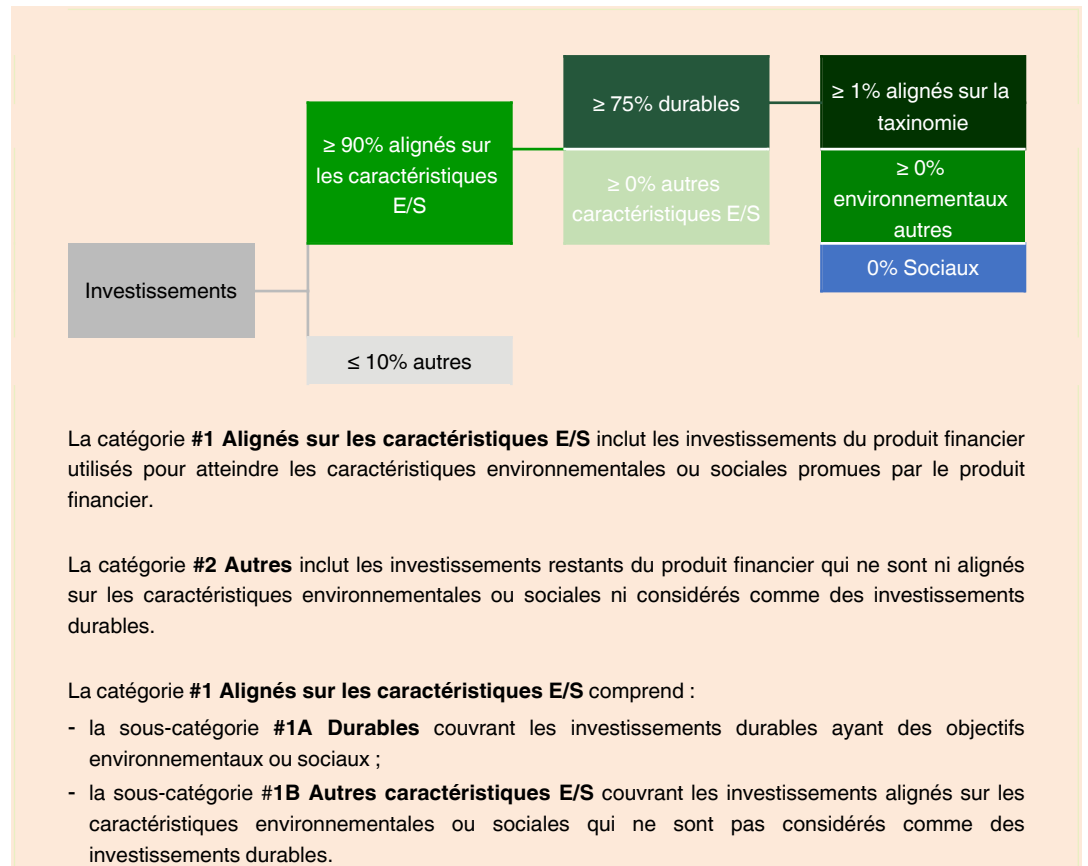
Investissements

≥ 90% alignés sur les caractéristiques E/S

≤ 10% autres

≥ 75% durables

≥ 0% autres caractéristiques E/S

≥ 1% alignés sur la taxinomie

≥ 0% environnementaux autres

0% Sociaux

La catégorie **#1 Alignés sur les caractéristiques E/S** inclut les investissements du produit financier utilisés pour atteindre les caractéristiques environnementales ou sociales promues par le produit financier.

La catégorie **#2 Autres** inclut les investissements restants du produit financier qui ne sont ni alignés sur les caractéristiques environnementales ou sociales ni considérés comme des investissements durables.

La catégorie **#1 Alignés sur les caractéristiques E/S** comprend :

- la sous-catégorie **#1A Durables** couvrant les investissements durables ayant des objectifs environnementaux ou sociaux ;
- la sous-catégorie #**1B Autres caractéristiques E/S** couvrant les investissements alignés sur les caractéristiques environnementales ou sociales qui ne sont pas considérés comme des investissements durables.